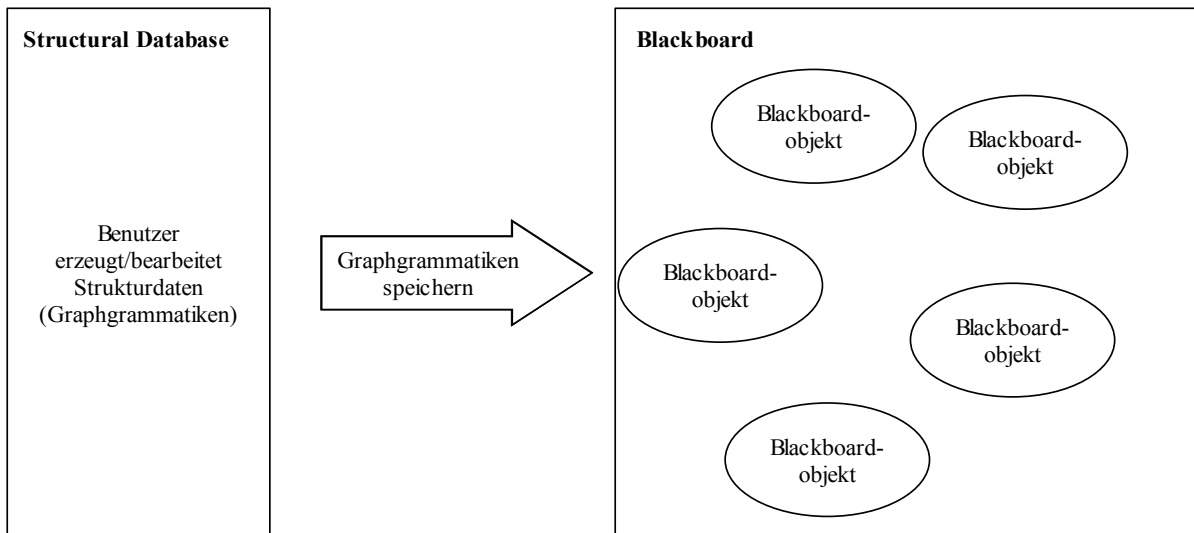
Structural Database

Benutzer erzeugt/bearbeitet Strukturdaten (Graphgrammatiken)

Graphgrammatiken speichern

Blackboard

Blackboard-objekt

Blackboard-objekt

Blackboard-objekt

Blackboard-objekt

Blackboard-objekt